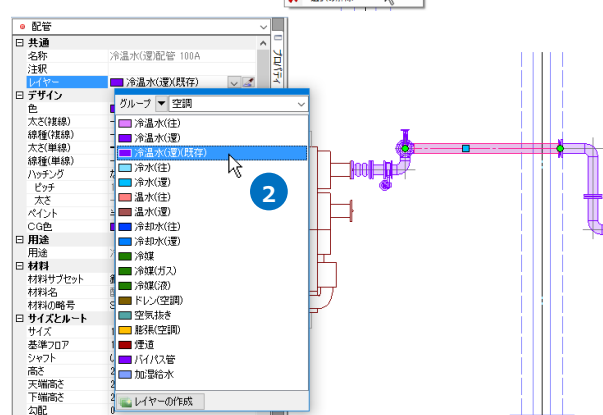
配管
共通
名称　冷温水(還)配管 100A
注釈
レイヤー　冷温水(還)(既存)
デザイン
色
太さ(複線)
線種(複線)
太さ(単線)
線種(単線)
ハッチング
ピッチ
太さ
ペイント
CG色
用途
用途
材料
材料サブセット
材料名
材料の略号
サイズとルート
サイズ
基準フロア
シャフト
高さ
天端高さ
下端高さ
勾配

プロパティ

グループ　空調
冷温水(往)
冷温水(還)
冷温水(還)(既存)
冷水(往)
冷水(還)
温水(往)
温水(還)
冷却水(往)
冷却水(還)
冷媒
冷媒(ガス)
冷媒(液)
ドレン(空調)
空気抜き
膨張(空調)
煙道
バイパス管
加湿給水
レイヤーの作成

2